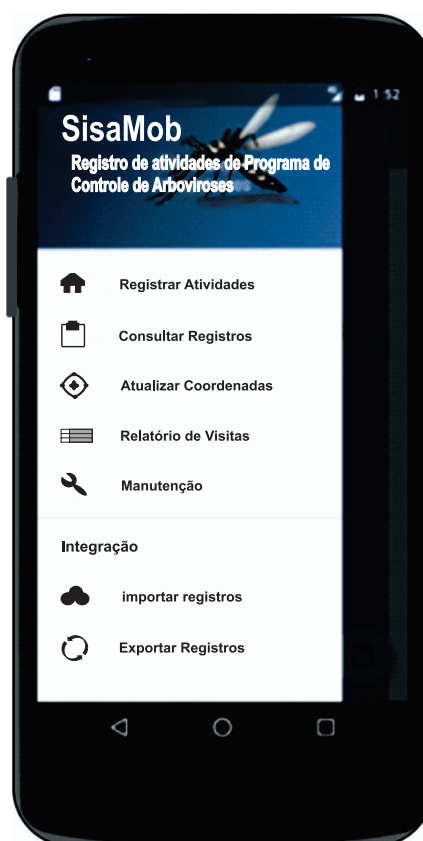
1:52

SisaMob

Registro de atividades de Programa de Controle de Arboviroses

Registrar Atividades

Consultar Registros

Atualizar Coordenadas

Relatório de Visitas

Manutenção

Integração

importar registros

Exportar Registros